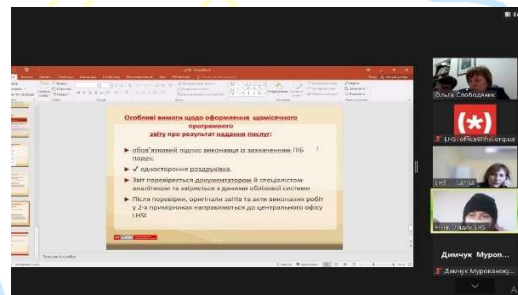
Особливі вимоги щодо оформлення щомісячного програмного звіту про результат надання послуг:

обов'язковий підпис виконавця із зазначенням ПІБ поруч;

✓ односторонній роздруківка.

Звіт перевіряється документатором й спеціалістом-аналітиком та звіряється з даними облікової системи

Після перевірки, оригінали звітів та акти виконаних робіт у 2-х примірниках направляються до центрального офісу LHSI

Ольга Слободяник

LHSI office@lhsi.org.ua

Димчук Муров...

Димчук Мурованоку...